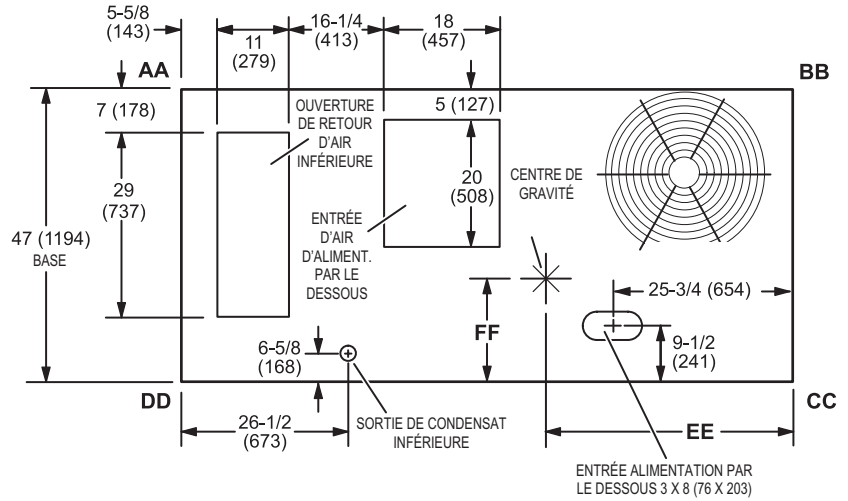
5-5/8
(143)

11
(279)

16-1/4
(413)

18
(457)

AA

BB

7 (178)

OUVERTURE DE RETOUR D'AIR INFÉRIEURE

5 (127)

29
(737)

20
(508)

CENTRE DE GRAVITÉ

47 (1194)
BASE

ENTRÉE D'AIR D'ALIMENT. PAR LE DESSOUS

25-3/4 (654)

FF

9-1/2
(241)

6-5/8
(168)

DD

CC

26-1/2
(673)

SORTIE DE CONDENSAT INFÉRIEURE

EE

ENTRÉE ALIMENTATION PAR LE DESSOUS 3 X 8 (76 X 203)